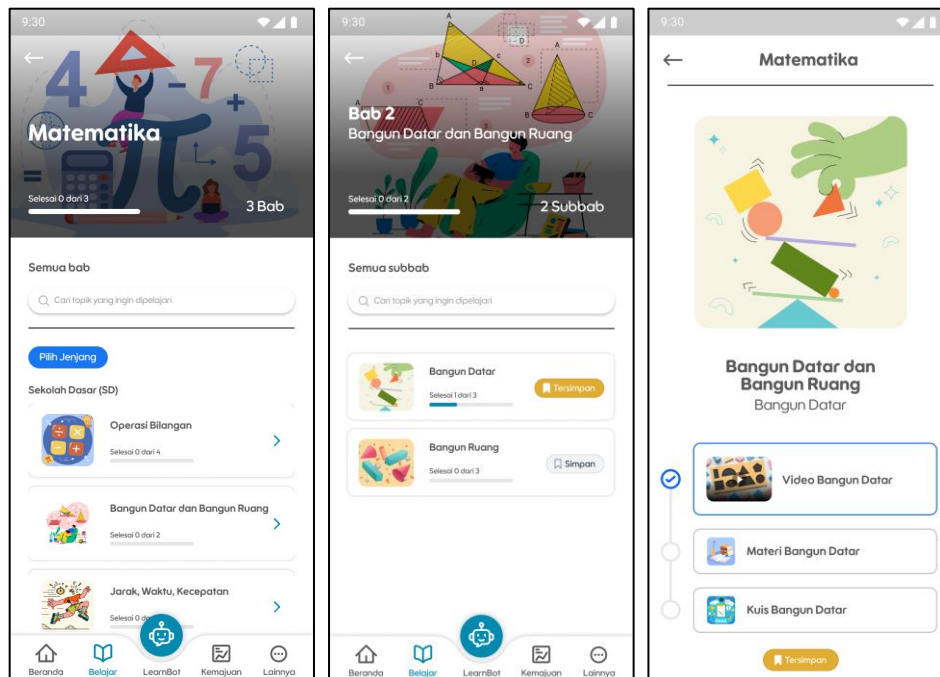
9:30

Matematika

Selesai 0 dari 3

3 Bab

Semua bab

Cari topik yang ingin dipelajari

Pilih Jenjang

Sekolah Dasar (SD)

Operasi Bilangan

Selesai 0 dari 4

Bangun Datar dan Bangun Ruang

Selesai 0 dari 2

Jarak, Waktu, Kecepatan

Selesai 0 d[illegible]

Beranda Belajar LearnBot Kemajuan Lainnya

9:30

Bab 2

Bangun Datar dan Bangun Ruang

Selesai 0 dari 2

2 Subbab

Semua subbab

Cari topik yang ingin dipelajari

Bangun Datar

Selesai 1 dari 3

Tersimpan

Bangun Ruang

Selesai 0 dari 3

Simpan

Beranda Belajar LearnBot Kemajuan Lainnya

9:30

Matematika

Bangun Datar dan Bangun Ruang

Bangun Datar

Video Bangun Datar

Materi Bangun Datar

Kuis Bangun Datar

Tersimpan